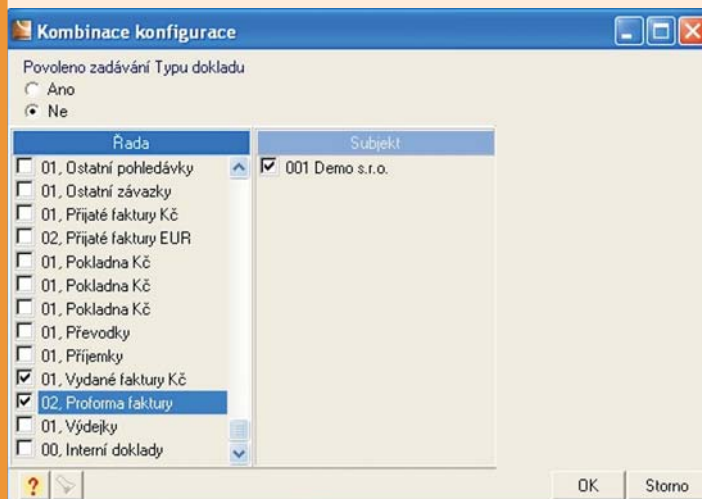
Kombinace konfigurace

Povoleno zadávání Typu dokladu
Ano
Ne

| Řada | Subjekt |
|---|---|
| 01, Ostatní pohledávky | 001 Demo s.r.o. |
| 01, Ostatní závazky | |
| 01, Přijaté faktury Kč | |
| 02, Přijaté faktury EUR | |
| 01, Pokladna Kč | |
| 01, Pokladna Kč | |
| 01, Pokladna Kč | |
| 01, Převodky | |
| 01, Příjemky | |
| 01, Vydané faktury Kč | |
| 02, Proforma faktury | |
| 01, Výdejky | |
| 00, Interní doklady | |

?

OK
Storno